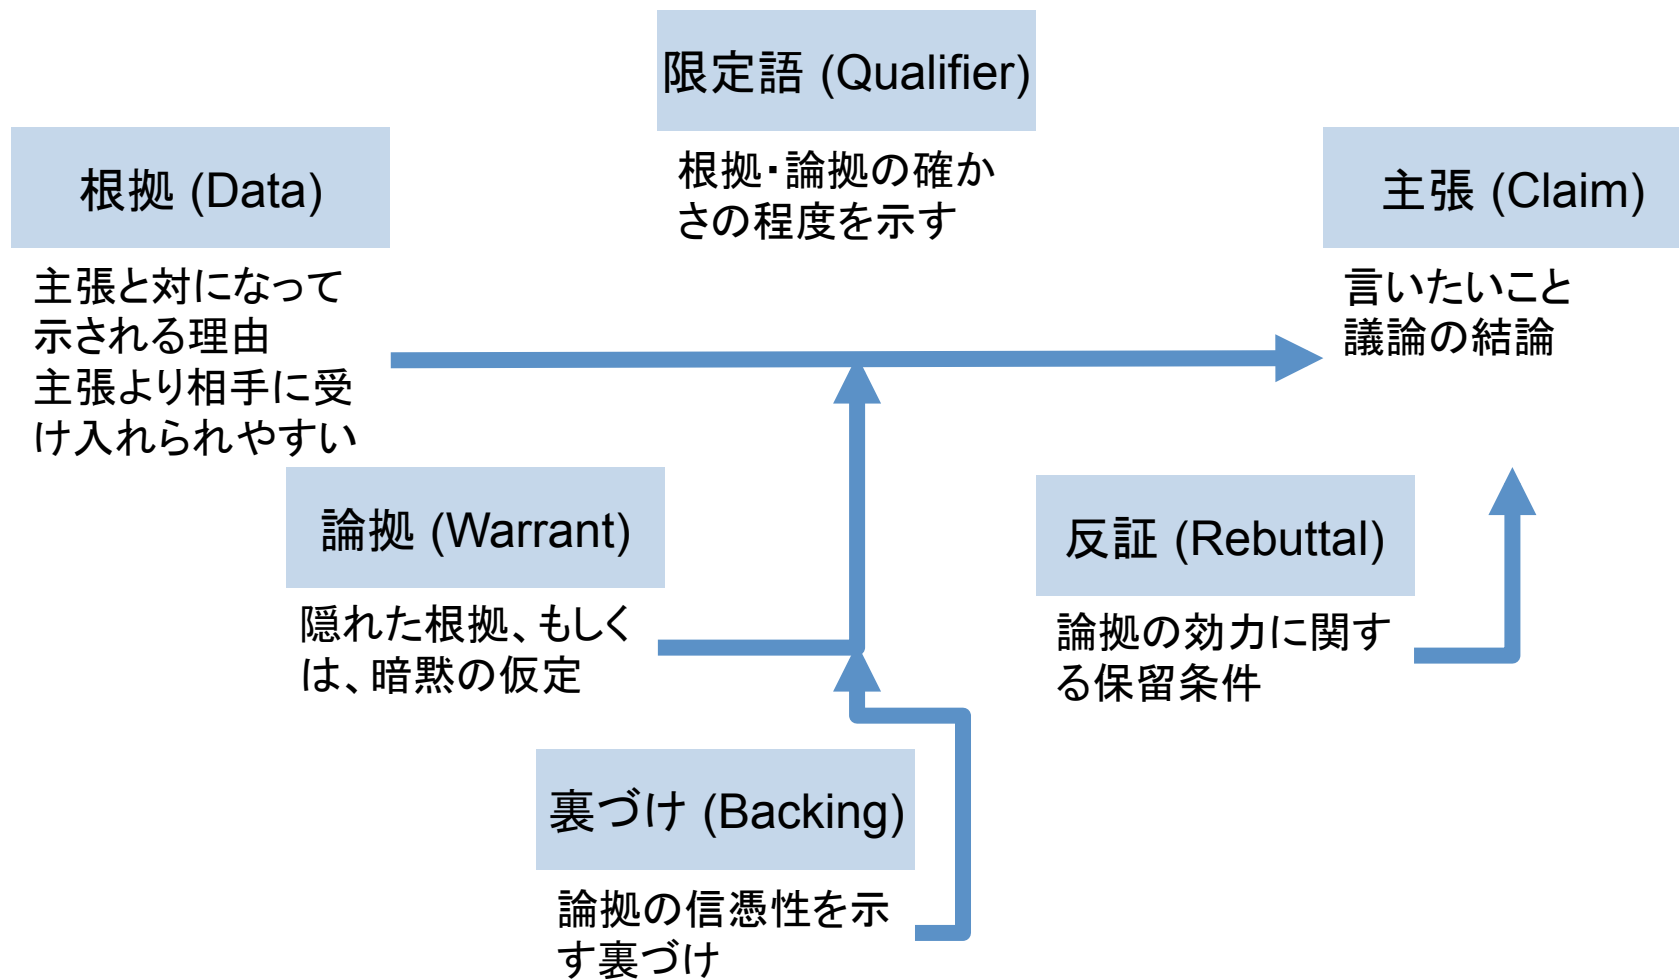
限定語 (Qualifier)

根拠・論拠の確かさの程度を示す

根拠 (Data)

主張と対になって示される理由
主張より相手に受け入れられやすい

主張 (Claim)

言いたいこと
議論の結論

論拠 (Warrant)

隠れた根拠、もしくは、暗黙の仮定

反証 (Rebuttal)

論拠の効力に関する保留条件

裏づけ (Backing)

論拠の信憑性を示す裏づけ